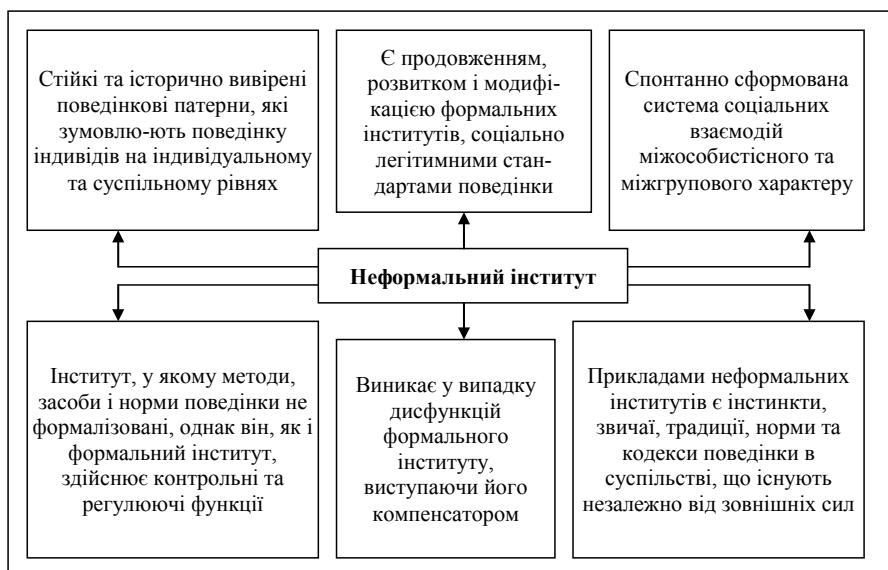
Стійкі та історично вивірені поведінкові патерни, які зумовлю-ють поведінку індивідів на індивідуальному та суспільному рівнях

Є продовженням, розвитком і модифікацією формальних інститутів, соціально легітимними стандартами поведінки

Спонтанно сформована система соціальних взаємодій міжособистісного та міжгрупового характеру

**Неформальний інститут**

Інститут, у якому методи, засоби і норми поведінки не формалізовані, однак він, як і формальний інститут, здійснює контрольні та регулюючі функції

Виникає у випадку дисфункцій формального інституту, виступаючи його компенсатором

Прикладами неформальних інститутів є інстинкти, звичаї, традиції, норми та кодекси поведінки в суспільстві, що існують незалежно від зовнішніх сил